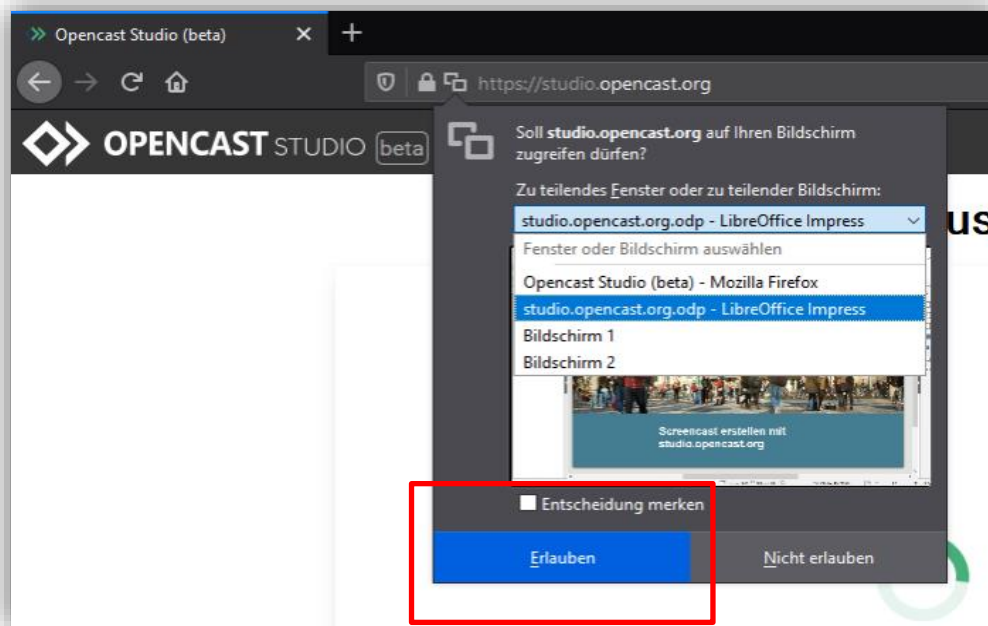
Opencast Studio (beta)

https://studio.opencast.org

OPENCAST STUDIO beta

Soll **studio.opencast.org** auf Ihren Bildschirm zugreifen dürfen?

Zu teilendes Fenster oder zu teilender Bildschirm:

studio.opencast.org.odp - LibreOffice Impress

Fenster oder Bildschirm auswählen

Opencast Studio (beta) - Mozilla Firefox

studio.opencast.org.odp - LibreOffice Impress

Bildschirm 1

Bildschirm 2

Screencast erstellen mit studio.opencast.org

Entscheidung merken

Erlauben

Nicht erlauben

us